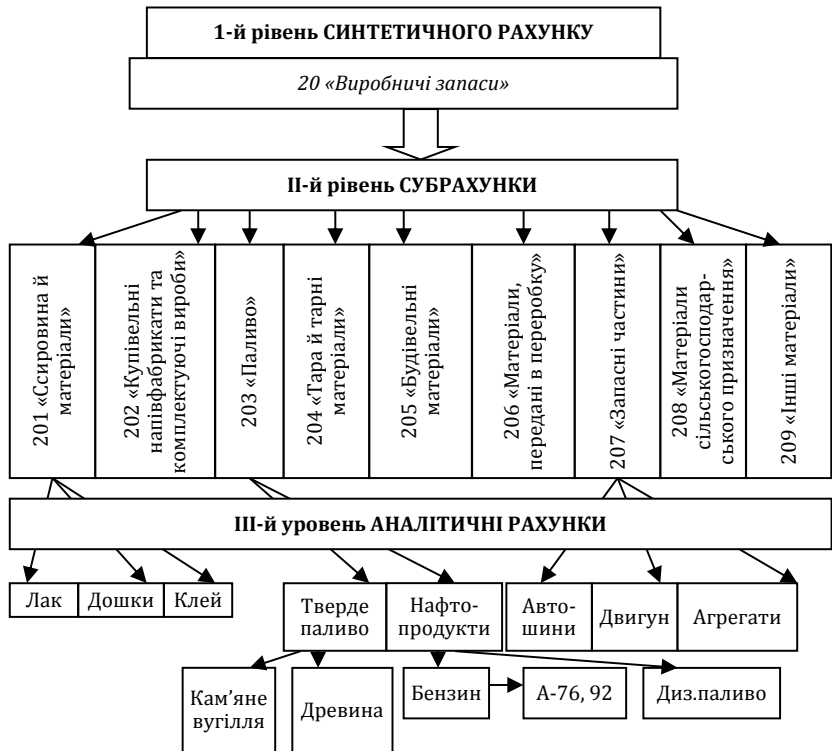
1-й рівень СИНТЕТИЧНОГО РАХУНКУ

20 «Виробничі запаси»

II-й рівень СУБРАХУНКИ

201 «Ссировина й матеріали»

202 «Купівельні напівфабрикати та комплектуючі вироби»

203 «Паливо»

204 «Тара й тарні матеріали»

205 «Будівельні матеріали»

206 «Матеріали, передані в переробку»

207 «Запасні частини»

208 «Матеріали сільськогосподарського призначення»

209 «Інші матеріали»

III-й уровень АНАЛІТИЧНІ РАХУНКИ

Лак | Дошки | Клей

Тверде паливо | Нафтопродукти

Автошини | Двигун | Агрегати

Кам'яне вугілля | Древина | Бензин | А-76, 92 | Диз.паливо